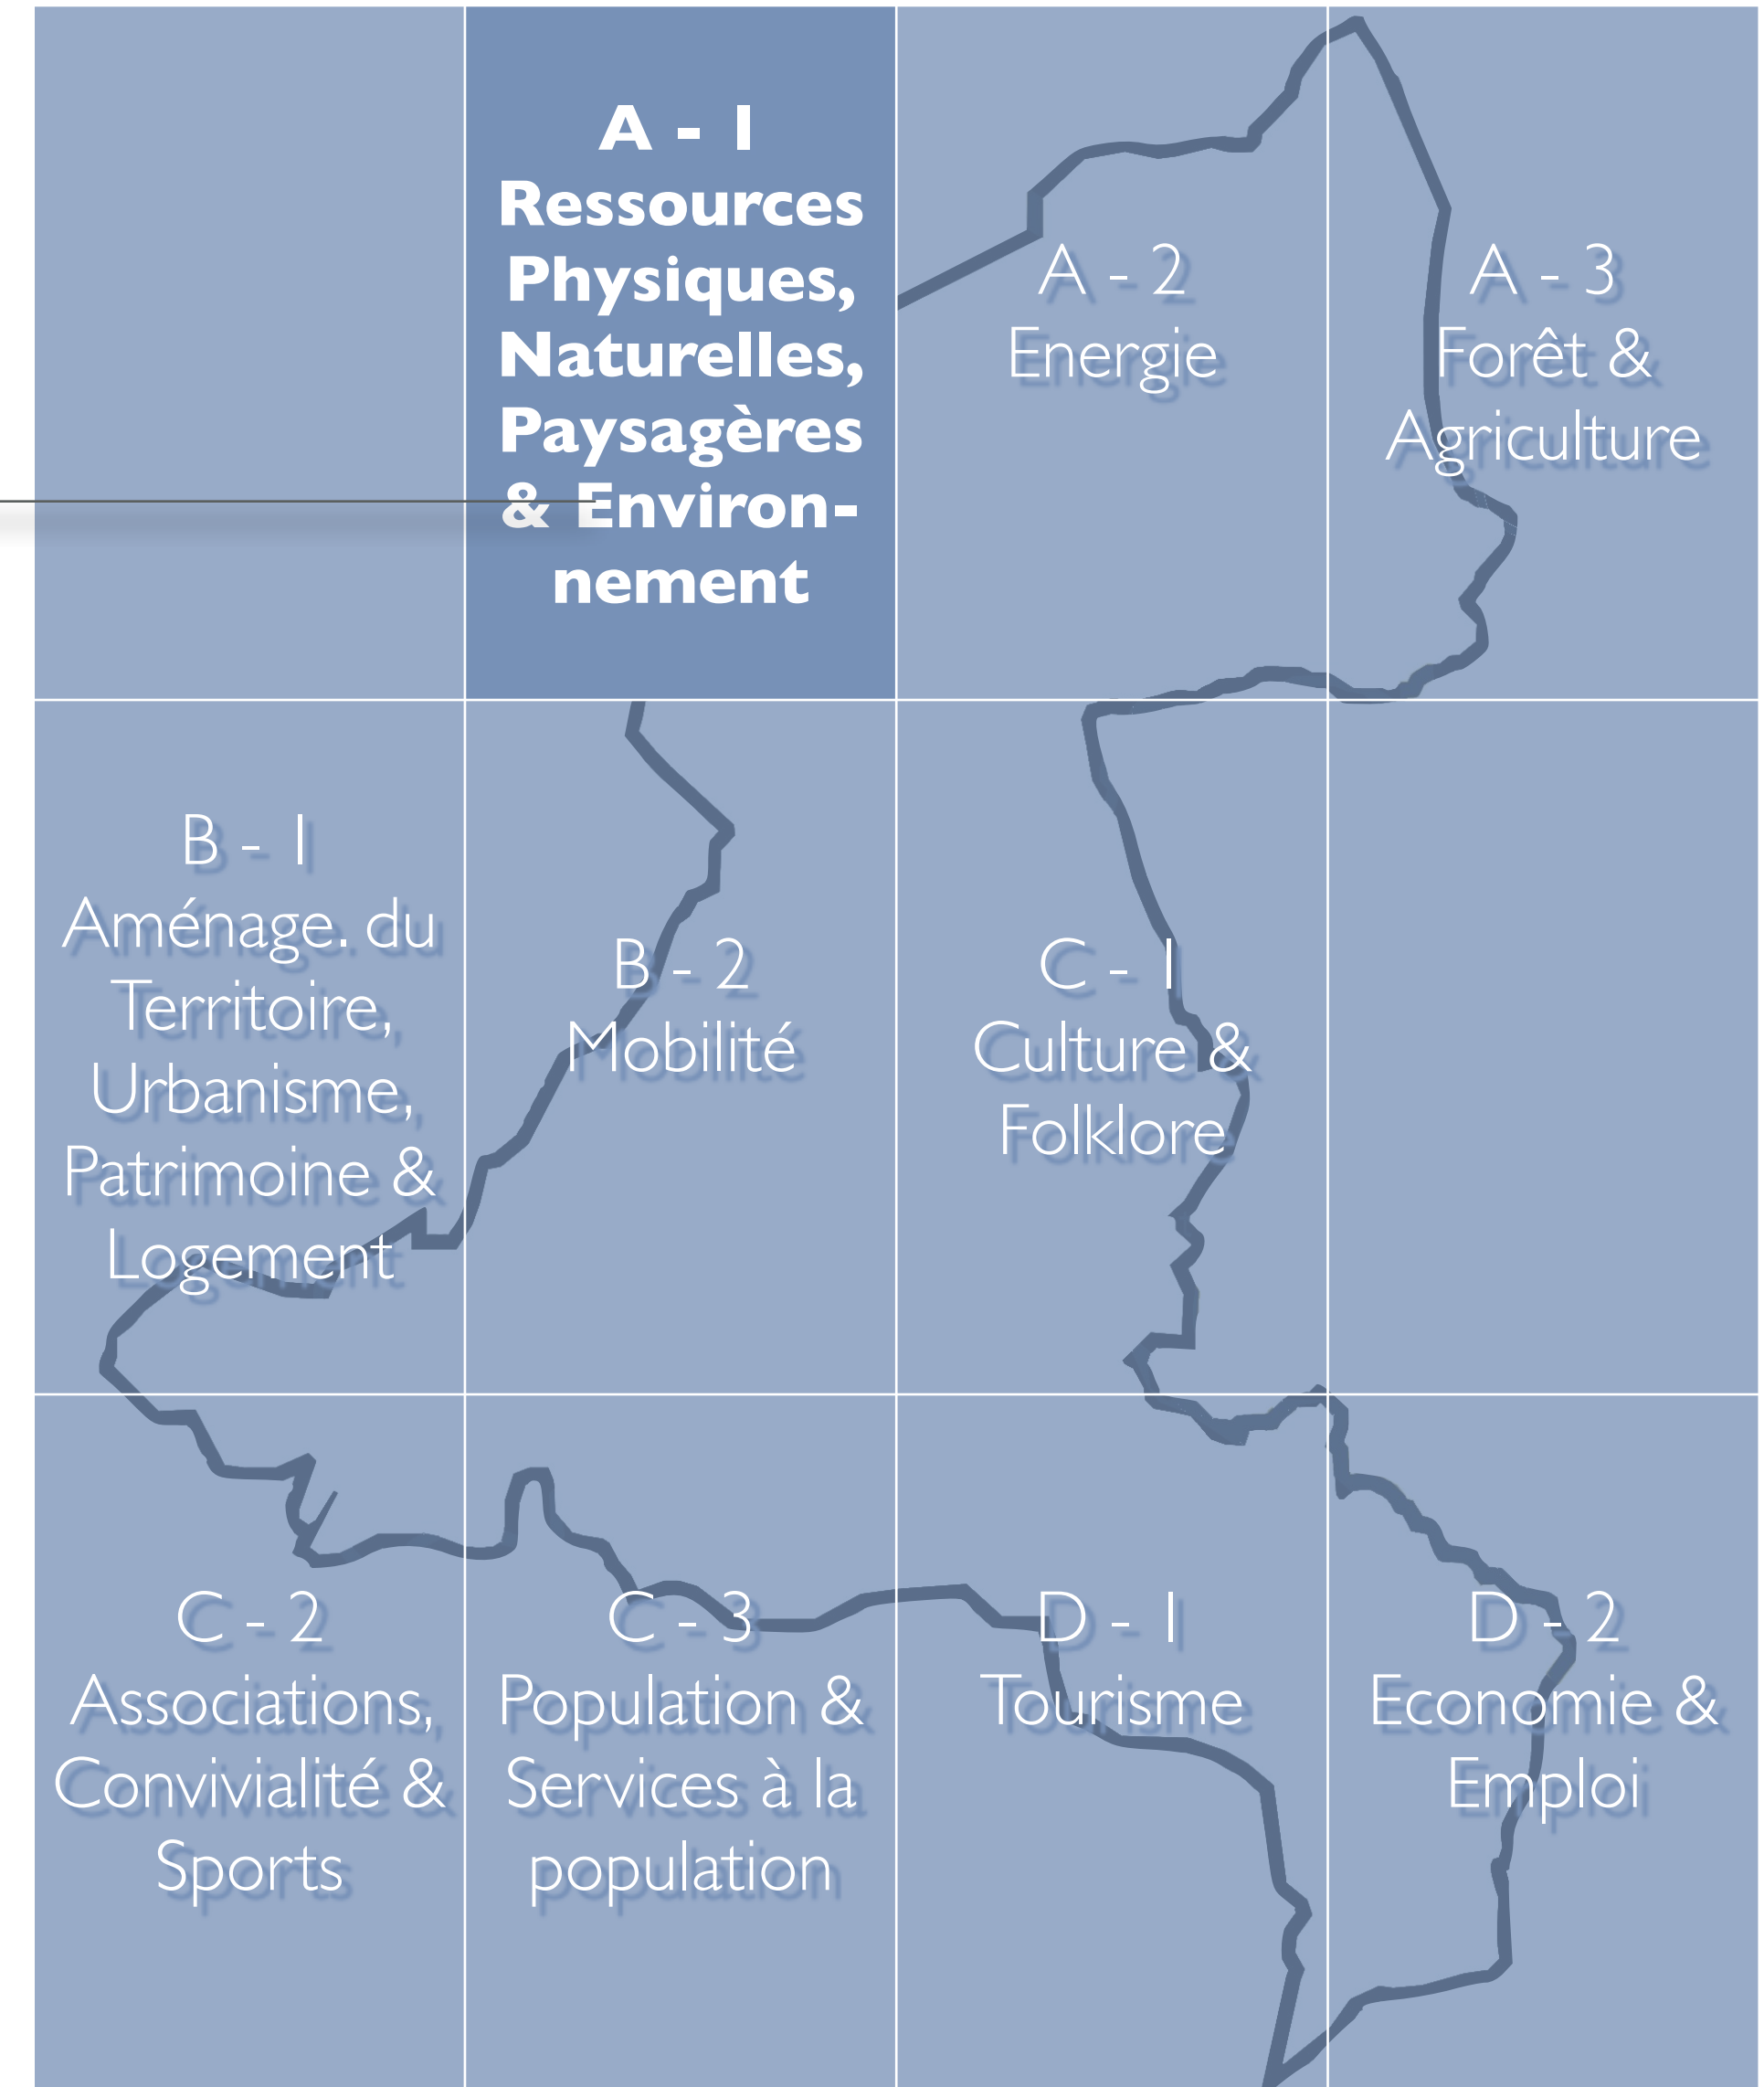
A - 1
Ressources Physiques, Naturelles, Paysagères & Environnement

A - 2
Energie

A - 3
Forêt & Agriculture

B - 1
Aménage. du Territoire, Urbanisme, Patrimoine & Logement

B - 2
Mobilité

C - 1
Culture & Folklore

C - 2
Associations, Convivialité & Sports

C - 3
Population & Services à la population

D - 1
Tourisme

D - 2
Economie & Emploi